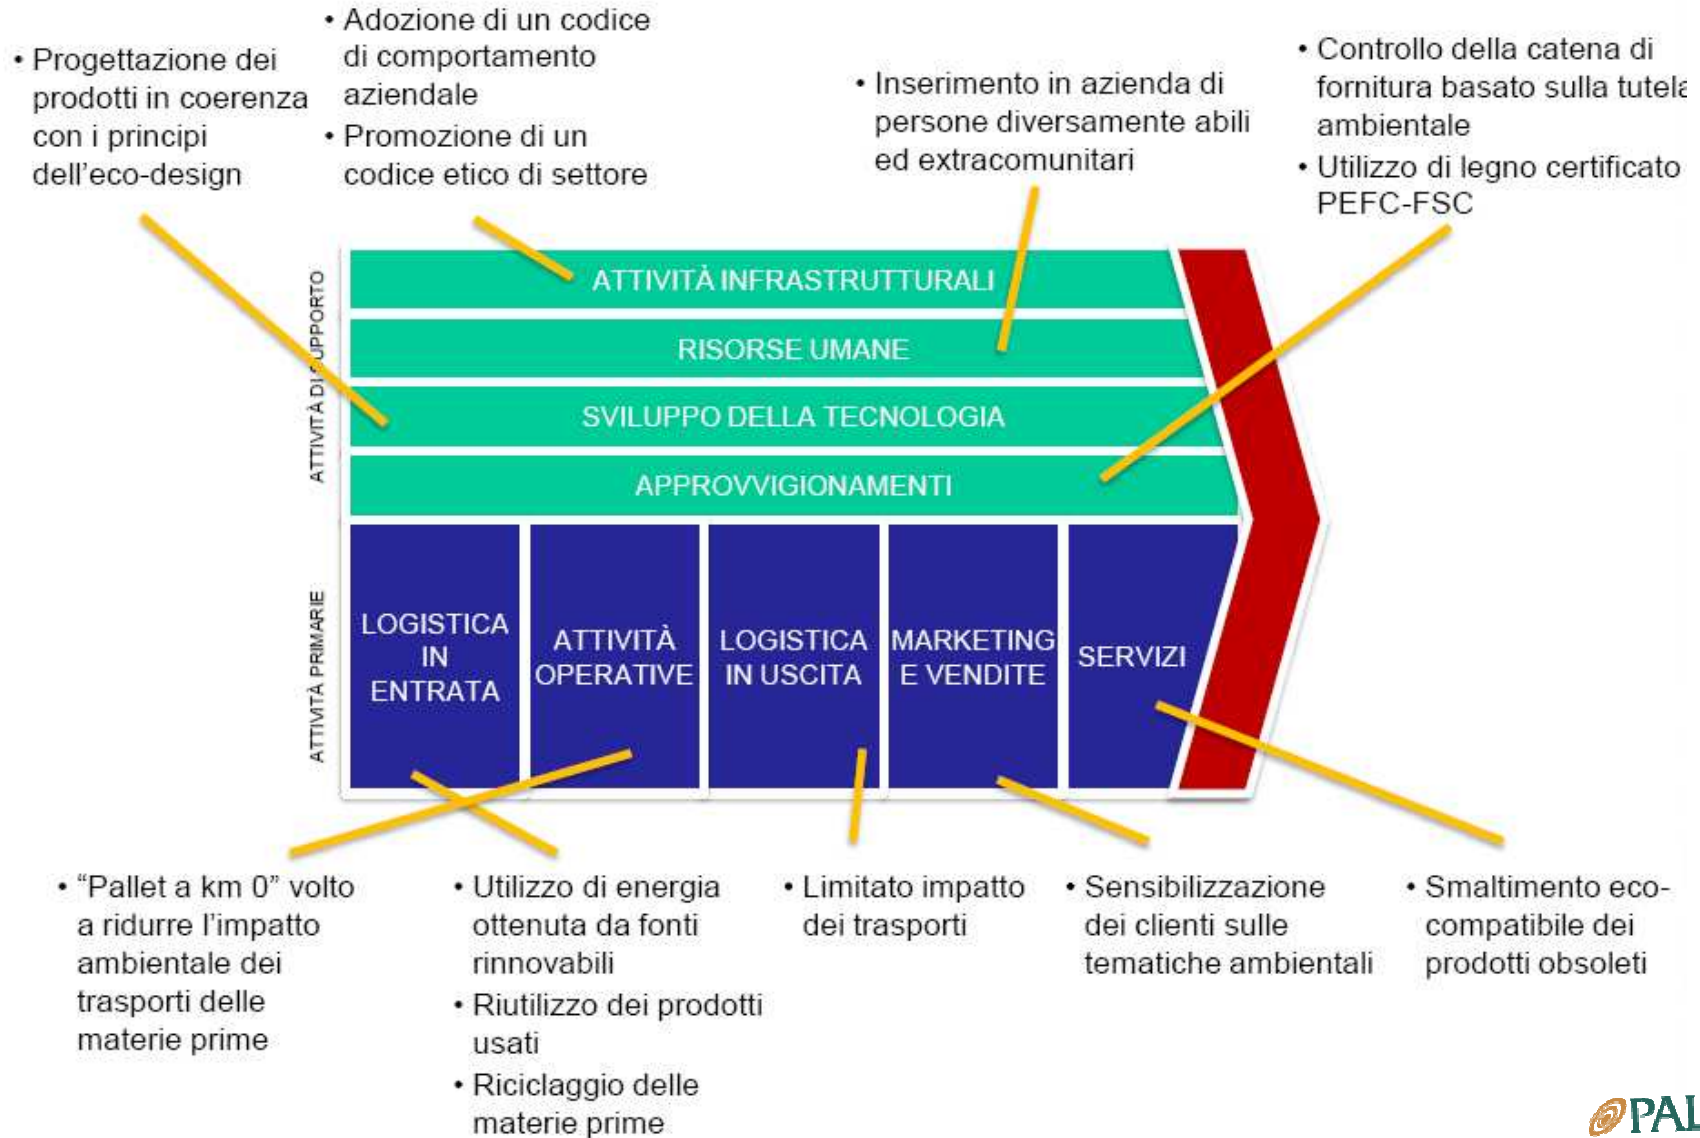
• Progettazione dei prodotti in coerenza con i principi dell'eco-design

• Adozione di un codice di comportamento aziendale
• Promozione di un codice etico di settore

• Inserimento in azienda di persone diversamente abili ed extracomunitari

• Controllo della catena di fornitura basato sulla tutela ambientale
• Utilizzo di legno certificato PEFC-FSC

ATTIVITÀ DI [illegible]UPPORTO

ATTIVITÀ INFRASTRUTTURALI

RISORSE UMANE

SVILUPPO DELLA TECNOLOGIA

APPROVVIGIONAMENTI

ATTIVITÀ PRIMARIE

LOGISTICA IN ENTRATA

ATTIVITÀ OPERATIVE

LOGISTICA IN USCITA

MARKETING E VENDITE

SERVIZI

• "Pallet a km 0" volto a ridurre l'impatto ambientale dei trasporti delle materie prime

• Utilizzo di energia ottenuta da fonti rinnovabili
• Riutilizzo dei prodotti usati
• Riciclaggio delle materie prime

• Limitato impatto dei trasporti

• Sensibilizzazione dei clienti sulle tematiche ambientali

• Smaltimento eco-compatibile dei prodotti obsoleti

PAL